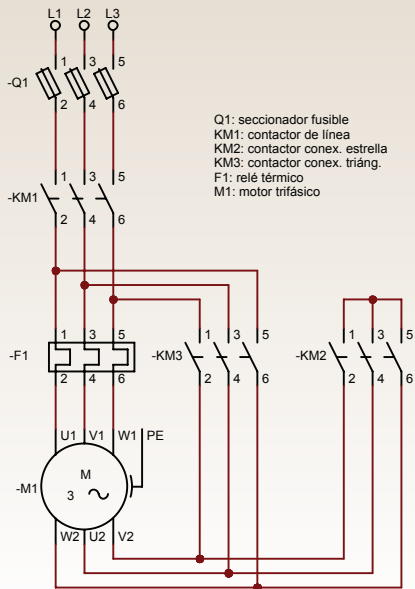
L1 L2 L3

-Q1
1 3 5
2 4 6

Q1: seccionador fusible
KM1: contactor de línea
KM2: contactor conex. estrella
KM3: contactor conex. triáng.
F1: relé térmico
M1: motor trifásico

-KM1
1 3 5
2 4 6

-F1
1 3 5
2 4 6

-KM3
1 3 5
2 4 6

-KM2
1 3 5
2 4 6

U1 V1 W1 PE

-M1
M
3 $\sim$

W2 U2 V2